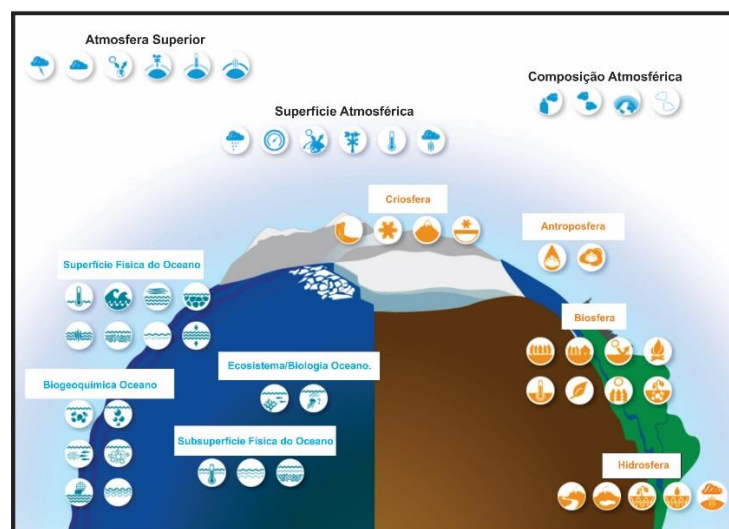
Atmosfera Superior

Composição Atmosférica

Superfície Atmosférica

Criosfera

Antroposfera

Superfície Física do Oceano

Biosfera

Ecosistema/Biologia Oceano.

Biogeoquímica Oceano

Subsuperfície Física do Oceano

Hidrosfera